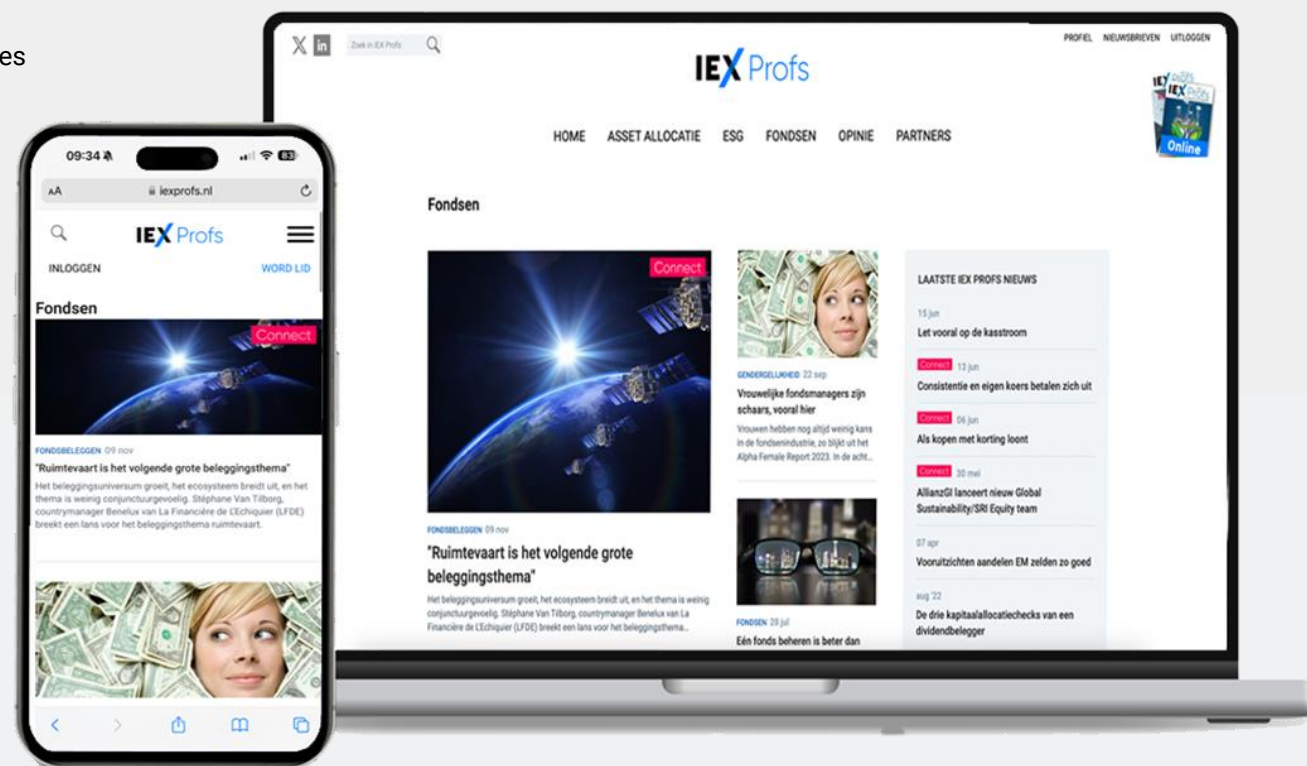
es

09:34

AA iexprofs.nl

IEX Profs

INLOGGEN WORD LID

Fondsen

Connect

FONDSBELEGGEN 09 nov

"Ruimtevaart is het volgende grote beleggingsthema"

Het beleggingsuniversum groeit, het ecosysteem breidt uit, en het thema is weinig conjunctuurgevoelig. Stéphane Van Tilborg, countrymanager Benelux van La Financière de L'Echiquier (LFDE) breekt een lans voor het beleggingsthema ruimtevaart.

Zoek in IEX Profs

PROFIEL NIEUWSBRIEVEN UITLOGGEN

IEX Profs

IEX Profs Online

HOME ASSET ALLOCATIE ESG FONDSEN OPINIE PARTNERS

Fondsen

Connect

FONDSBELEGGEN 09 nov

"Ruimtevaart is het volgende grote beleggingsthema"

Het beleggingsuniversum groeit, het ecosysteem breidt uit, en het thema is weinig conjunctuurgevoelig. Stéphane Van Tilborg, countrymanager Benelux van La Financière de L'Echiquier (LFDE) breekt een lans voor het beleggingsthema...

GENDERGELIJKHEID 22 sep

Vrouwelijke fondsmanagers zijn schaars, vooral hier

Vrouwen hebben nog altijd weinig kans in de fondsenindustrie, zo blijkt uit het Alpha Female Report 2023. In de acht...

FONDSEN 28 jul

Eén fonds beheren is beter dan

LAATSTE IEX PROFS NIEUWS

15 jun
Let vooral op de kasstroom

Connect 13 jun
Consistentie en eigen koers betalen zich uit

Connect 06 jun
Als kopen met korting loont

Connect 30 mei
AllianzGI lanceert nieuw Global Sustainability/SRI Equity team

07 apr
Vooruitzichten aandelen EM zelden zo goed

aug '22
De drie kapitaalallocatiechecks van een dividendbelegger